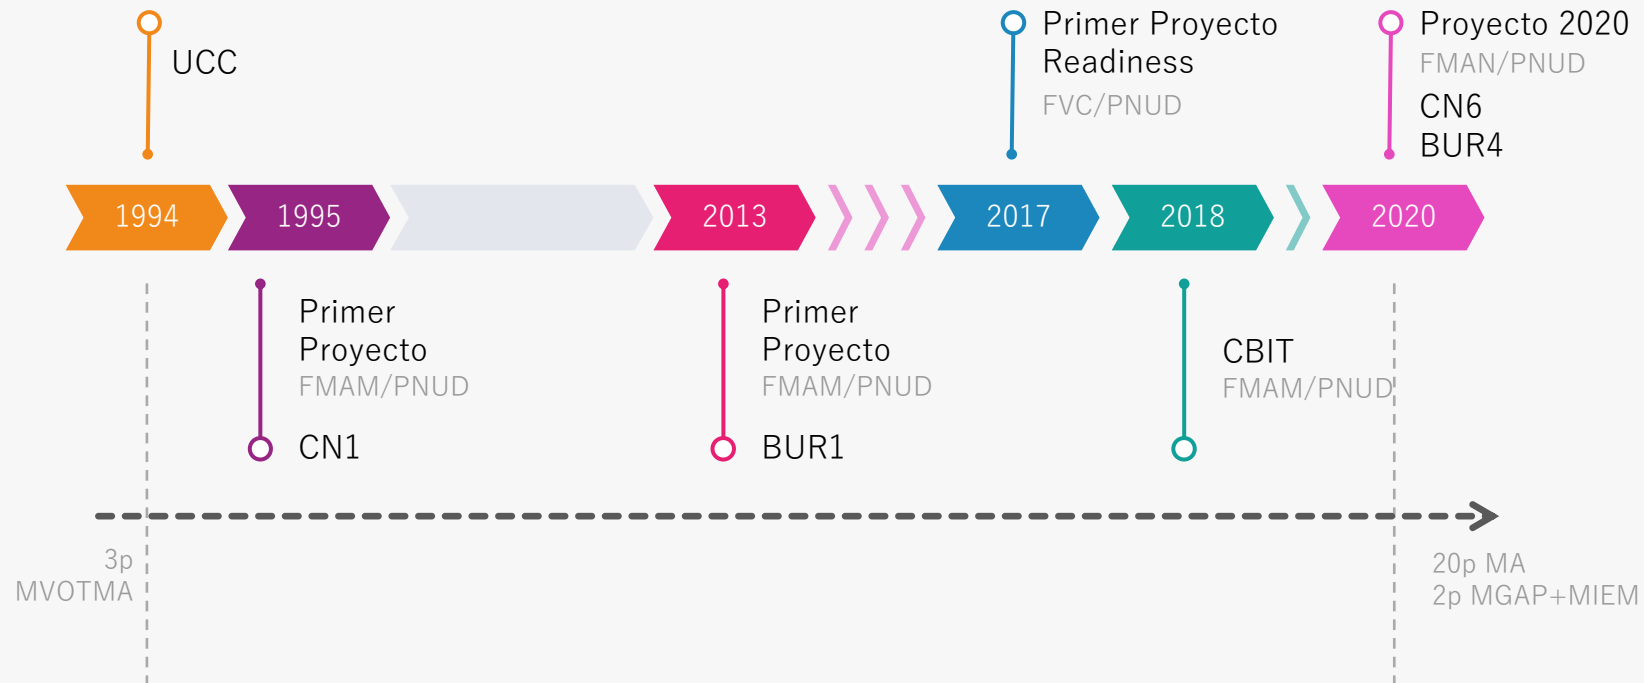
UCC

Primer Proyecto Readiness
FVC/PNUD

Proyecto 2020
FMAN/PNUD
CN6
BUR4

1994

1995

2013

2017

2018

2020

Primer Proyecto
FMAM/PNUD
CN1

Primer Proyecto
FMAM/PNUD
BUR1

CBIT
FMAM/PNUD

3p
MVOTMA

20p MA
2p MGAP+MIEM